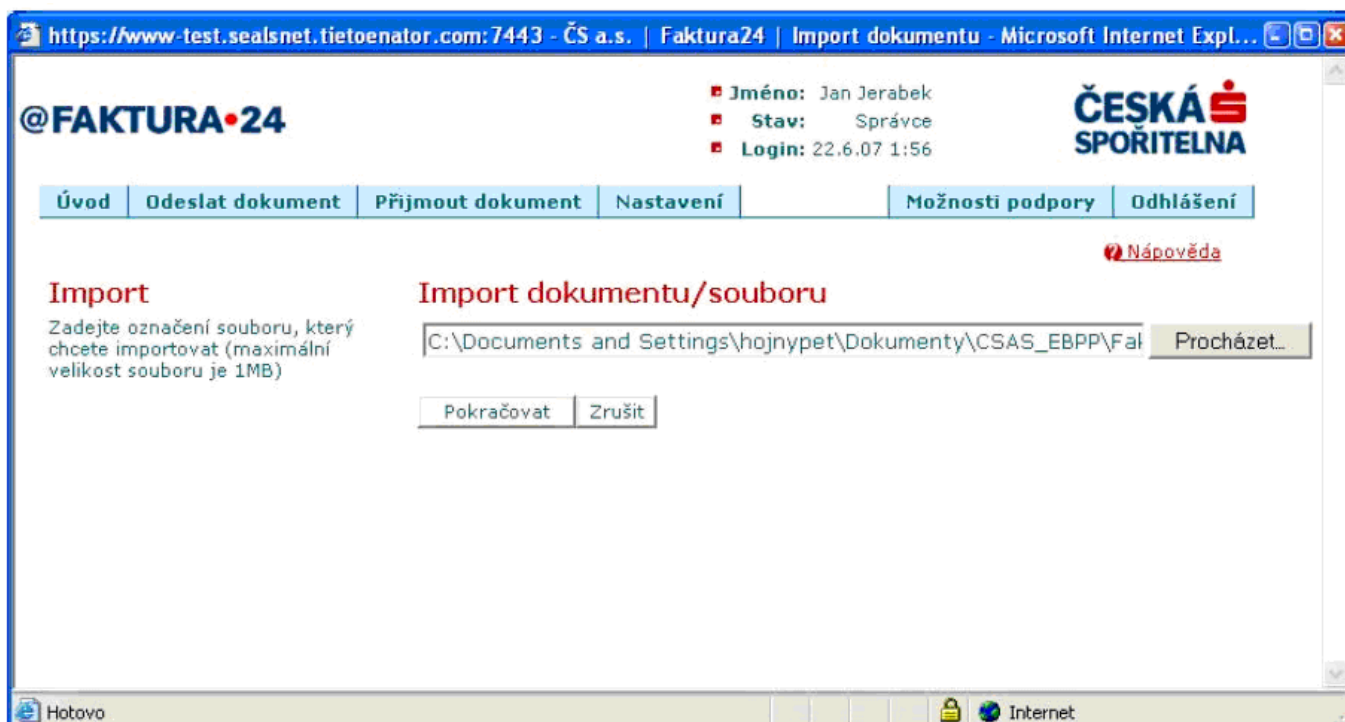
https://www-test.sealsnet.tietoenator.com:7443 - ČS a.s. | Faktura24 | Import dokumentu - Microsoft Internet Expl...

@FAKTURA•24

Jméno: Jan Jerabek
Stav: Správce
Login: 22.6.07 1:56

ČESKÁ SPOŘITELNA

Úvod | Odeslat dokument | Přijmout dokument | Nastavení | Možnosti podpory | Odhlášení

Nápověda

Import
Zadejte označení souboru, který chcete importovat (maximální velikost souboru je 1MB)

Import dokumentu/souboru
C:\Documents and Settings\hojnypet\Dokumenty\CSAS_EBPP\Fak
Procházet...

Pokračovat
Zrušit

Hotovo
Internet